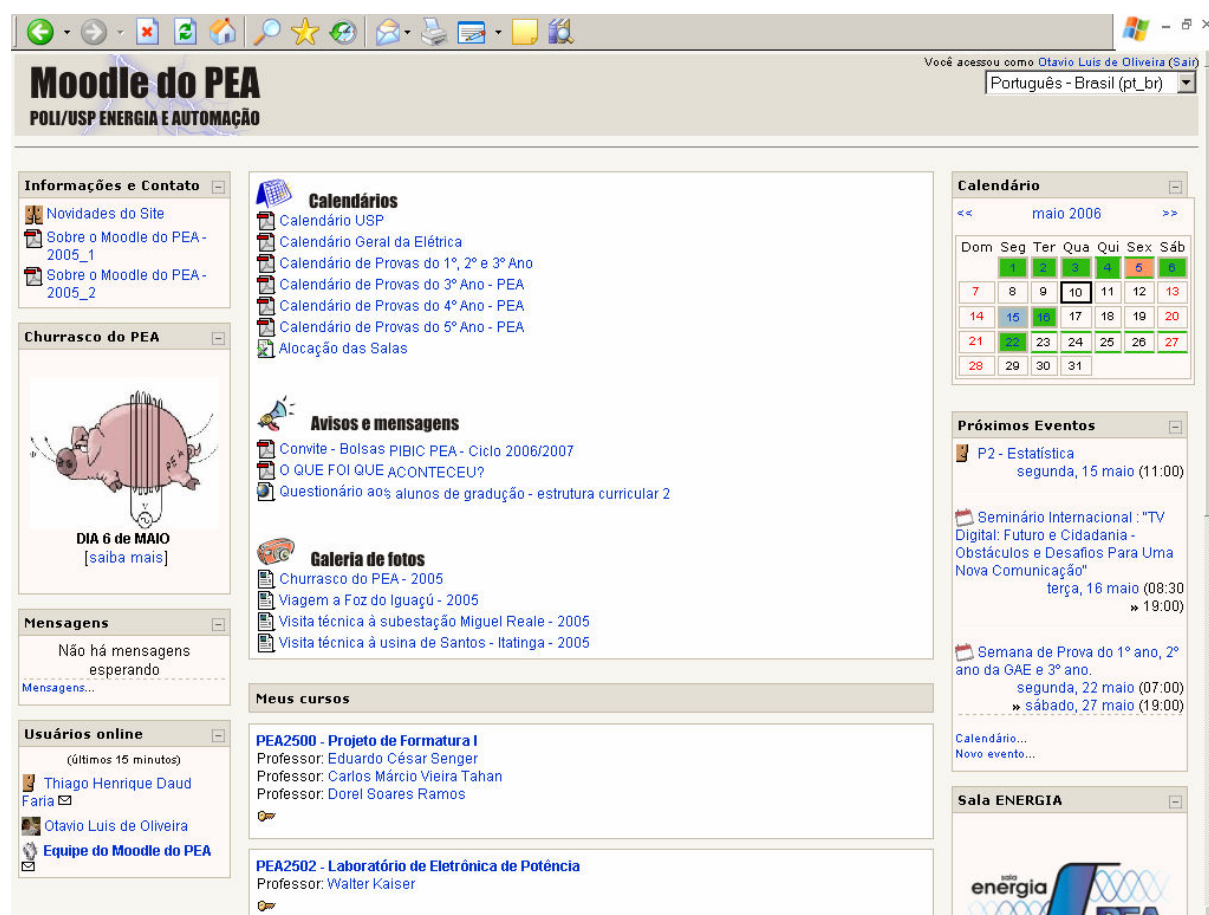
Moodle do PEA
POLI/USP ENERGIA E AUTOMAÇÃO

Você acessou como Otavio Luis de Oliveira (Sair)
Português - Brasil (pt_br)

Informações e Contato
Novidades do Site
Sobre o Moodle do PEA - 2005_1
Sobre o Moodle do PEA - 2005_2

Churrasco do PEA
DIA 6 de MAIO
[saiba mais]

Mensagens
Não há mensagens esperando
Mensagens...

Usuários online
(últimos 15 minutos)
Thiago Henrique Daud Faria
Otavio Luis de Oliveira
Equipe do Moodle do PEA

Calendários
Calendário USP
Calendário Geral da Elétrica
Calendário de Provas do 1°, 2° e 3° Ano
Calendário de Provas do 3° Ano - PEA
Calendário de Provas do 4° Ano - PEA
Calendário de Provas do 5° Ano - PEA
Alocação das Salas

Avisos e mensagens
Convite - Bolsas PIBIC PEA - Ciclo 2006/2007
O QUE FOI QUE ACONTECEU?
Questionário aos alunos de gradução - estrutura curricular 2

Galeria de fotos
Churrasco do PEA - 2005
Viagem a Foz do Iguaçú - 2005
Visita técnica à subestação Miguel Reale - 2005
Visita técnica à usina de Santos - Itatinga - 2005

Meus cursos

PEA2500 - Projeto de Formatura I
Professor: Eduardo César Senger
Professor: Carlos Márcio Vieira Tahan
Professor: Dorel Soares Ramos

PEA2502 - Laboratório de Eletrônica de Potência
Professor: Walter Kaiser

Calendário
<< maio 2006 >>

| Dom | Seg | Ter | Qua | Qui | Sex | Sáb |
|---|---|---|---|---|---|---|
| | 1 | 2 | 3 | 4 | 5 | 6 |
| 7 | 8 | 9 | 10 | 11 | 12 | 13 |
| 14 | 15 | 16 | 17 | 18 | 19 | 20 |
| 21 | 22 | 23 | 24 | 25 | 26 | 27 |
| 28 | 29 | 30 | 31 | | | |

Próximos Eventos
P2 - Estatística
segunda, 15 maio (11:00)

Seminário Internacional : "TV Digital: Futuro e Cidadania - Obstáculos e Desafios Para Uma Nova Comunicação"
terça, 16 maio (08:30 » 19:00)

Semana de Prova do 1° ano, 2° ano da GAE e 3° ano.
segunda, 22 maio (07:00)
» sábado, 27 maio (19:00)

Calendário...
Novo evento...

Sala ENERGIA
energia